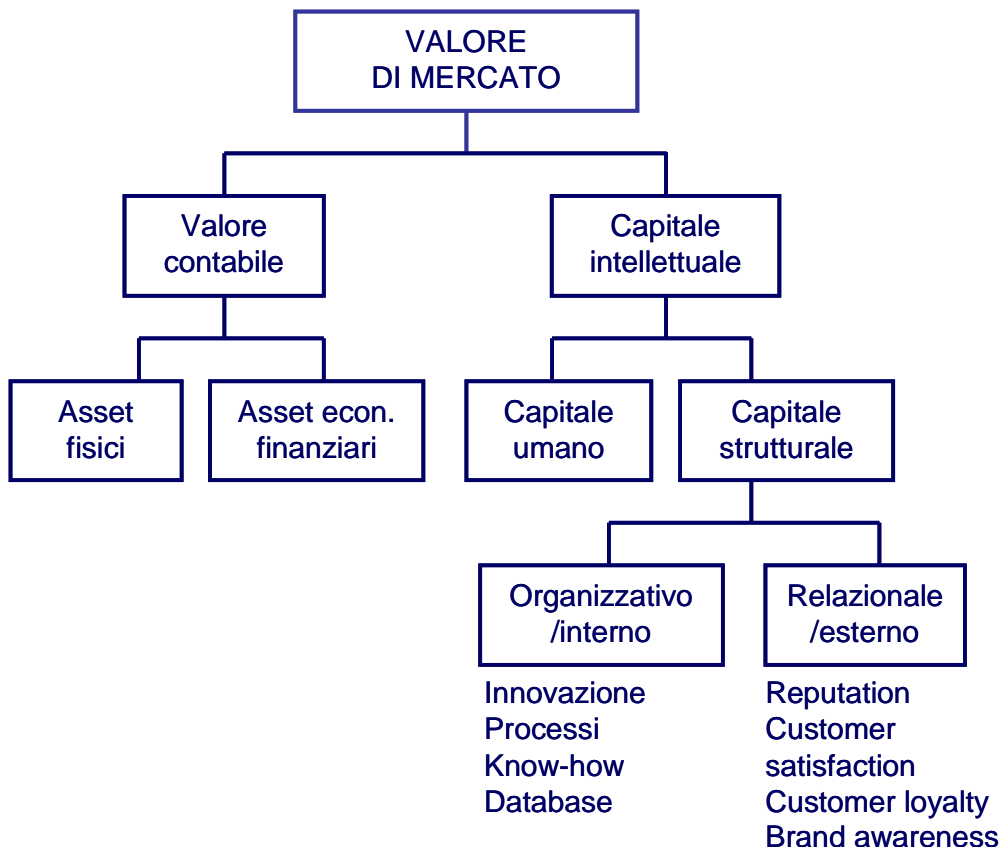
VALORE
DI MERCATO

Valore
contabile

Capitale
intellettuale

Asset
fisici

Asset econ.
finanziari

Capitale
umano

Capitale
strutturale

Organizzativo
/interno

Relazionale
/esterno

Innovazione
Processi
Know-how
Database

Reputation
Customer
satisfaction
Customer loyalty
Brand awareness